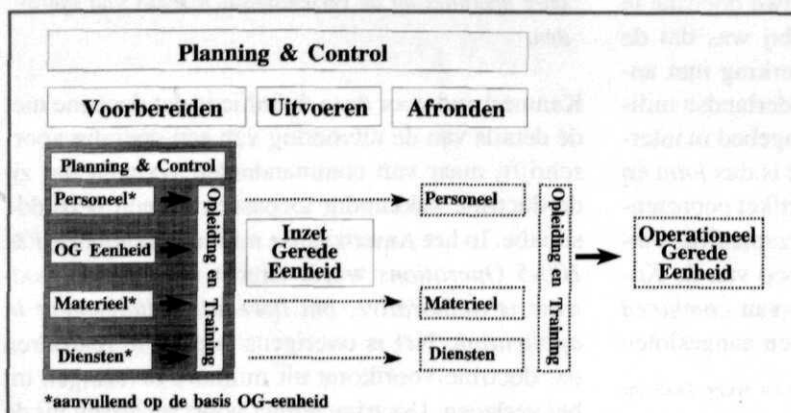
Planning & Control

Voorbereiden

Uitvoeren

Afronden

Planning & Control

Personeel*

OG Eenheid

Materieel*

Diensten*

Opleiding en Training

Inzet Gerede Eenheid

Personeel

Materieel

Diensten

Opleiding en Training

Operationeel Gerede Eenheid

*aanvullend op de basis OG-eenheid